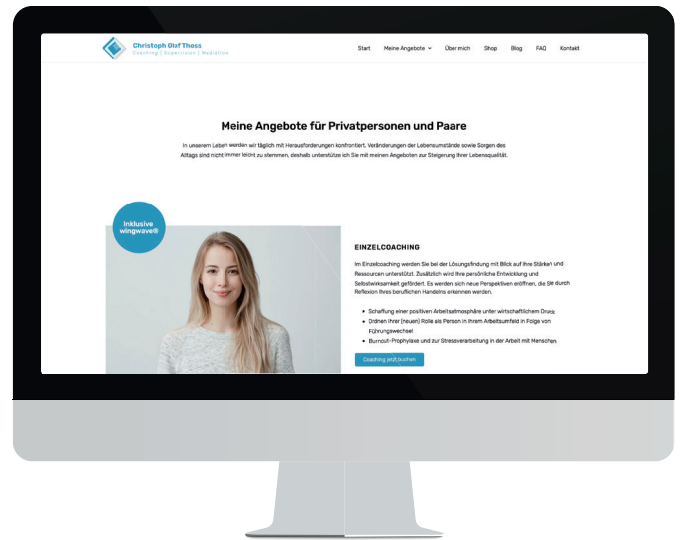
Christoph Olaf Thoss
Coaching | Supervision | Mediation

Start Meine Angebote Über mich Shop Blog FAQ Kontakt

Meine Angebote für Privatpersonen und Paare

In unserem Leben werden wir täglich mit Herausforderungen konfrontiert. Veränderungen der Lebensumstände sowie Sorgen des Alltags sind nicht immer leicht zu stemmen, deshalb unterstütze ich Sie mit meinen Angeboten zur Steigerung Ihrer Lebensqualität.

Inklusive wingwave®

EINZELCOACHING

Im Einzelcoaching werden Sie bei der Lösungsfindung mit Blick auf Ihre Stärken und Ressourcen unterstützt. Zusätzlich wird Ihre persönliche Entwicklung und Selbstwirksamkeit gefördert. Es werden sich neue Perspektiven eröffnen, die Sie durch Reflexion Ihres beruflichen Handelns erkennen werden.

- Schaffung einer positiven Arbeitsatmosphäre unter wirtschaftlichem Druck
- Ordnen Ihrer (neuen) Rolle als Person in Ihrem Arbeitsumfeld in Folge von Führungswechsel
- Burnout-Prophylaxe und zur Stressverarbeitung in der Arbeit mit Menschen

Coaching jetzt buchen